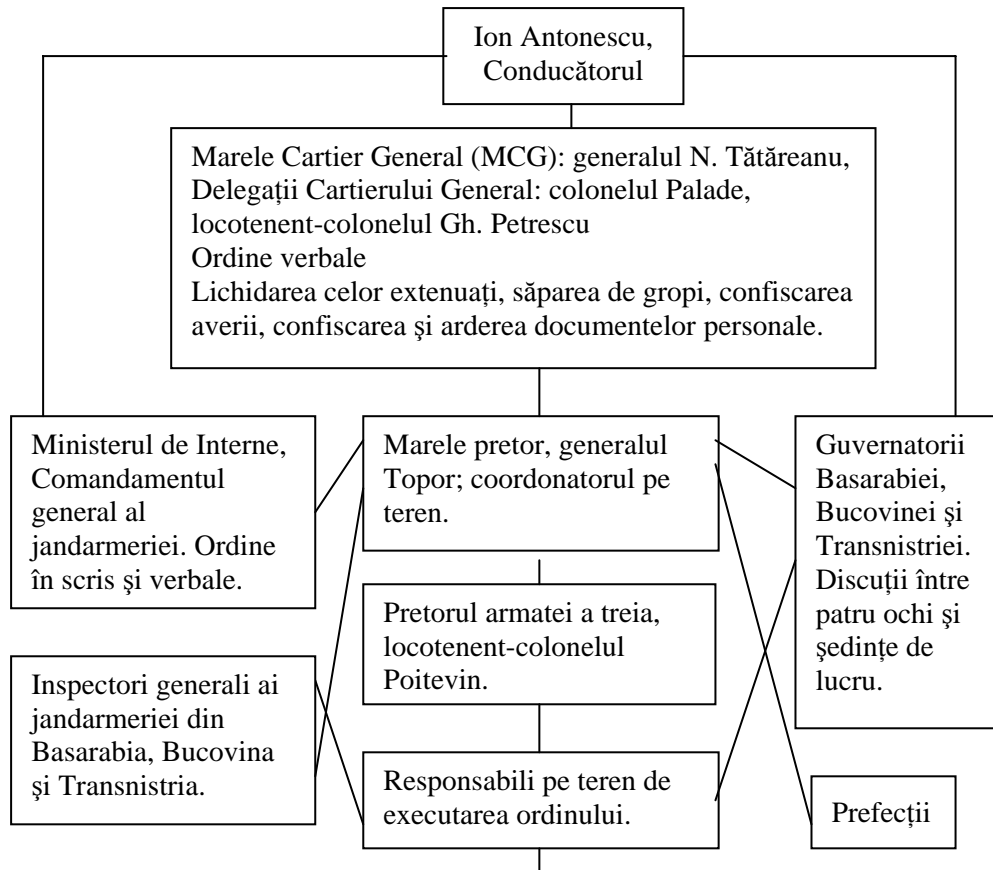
Ion Antonescu, Conducătorul

Marele Cartier General (MCG): generalul N. Tătăreanu, Delegații Cartierului General: colonelul Palade, locotenent-colonelul Gh. Petrescu
Ordine verbale
Lichidarea celor extenuați, săparea de gropi, confiscarea averii, confiscarea şi arderea documentelor personale.

Ministerul de Interne, Comandamentul general al jandarmeriei. Ordine în scris şi verbale.

Marele pretor, generalul Topor; coordonatorul pe teren.

Guvernatorii Basarabiei, Bucovinei şi Transnistriei. Discuții între patru ochi şi şedințe de lucru.

Pretorul armatei a treia, locotenent-colonelul Poitevin.

Inspectori generali ai jandarmeriei din Basarabia, Bucovina şi Transnistria.

Responsabili pe teren de executarea ordinului.

Prefecții